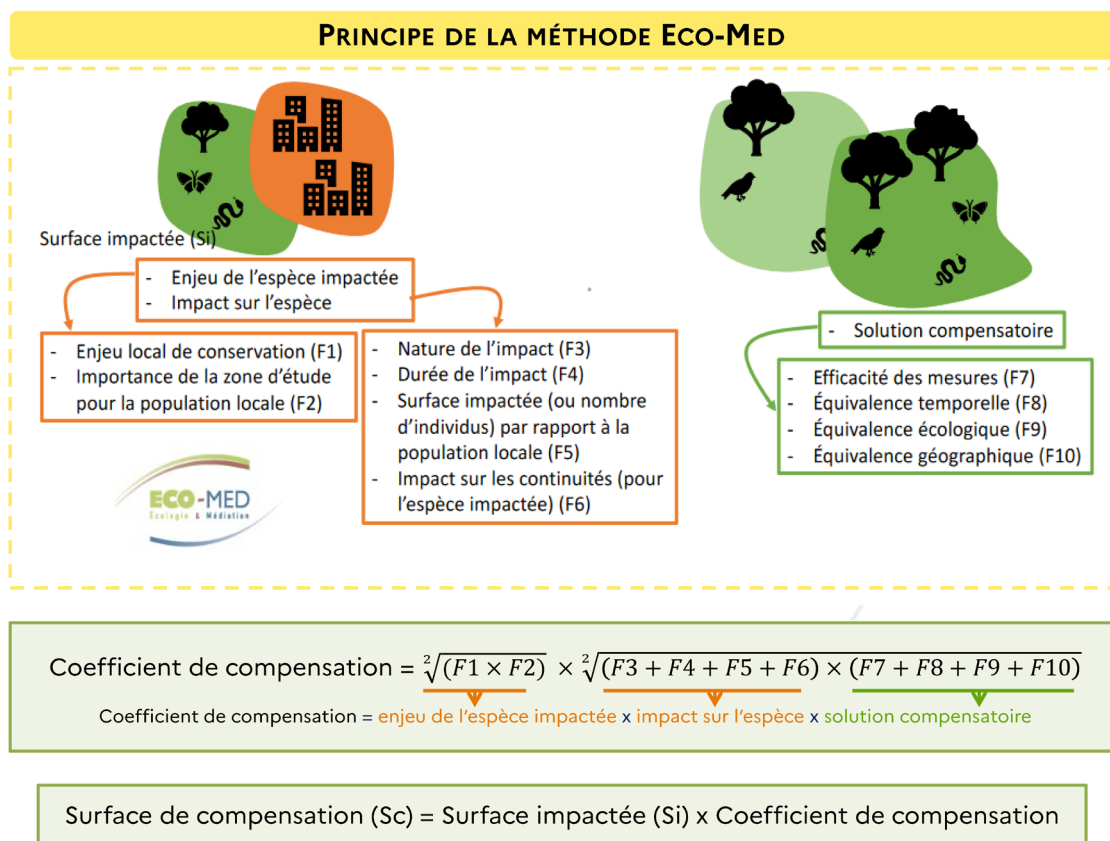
PRINCIPE DE LA MÉTHODE ECO-MED

Surface impactée (Si)

- Enjeu de l'espèce impactée
- Impact sur l'espèce

- Enjeu local de conservation (F1)
- Importance de la zone d'étude pour la population locale (F2)

- Nature de l'impact (F3)
- Durée de l'impact (F4)
- Surface impactée (ou nombre d'individus) par rapport à la population locale (F5)
- Impact sur les continuités (pour l'espèce impactée) (F6)

ECO-MED
Écologie & Médiation

- Solution compensatoire

- Efficacité des mesures (F7)
- Équivalence temporelle (F8)
- Équivalence écologique (F9)
- Équivalence géographique (F10)

Coefficient de compensation = $\sqrt[2]{(F1 \times F2)} \times \sqrt[2]{(F3 + F4 + F5 + F6)} \times (F7 + F8 + F9 + F10)$

Coefficient de compensation = enjeu de l'espèce impactée x impact sur l'espèce x solution compensatoire

Surface de compensation (Sc) = Surface impactée (Si) x Coefficient de compensation